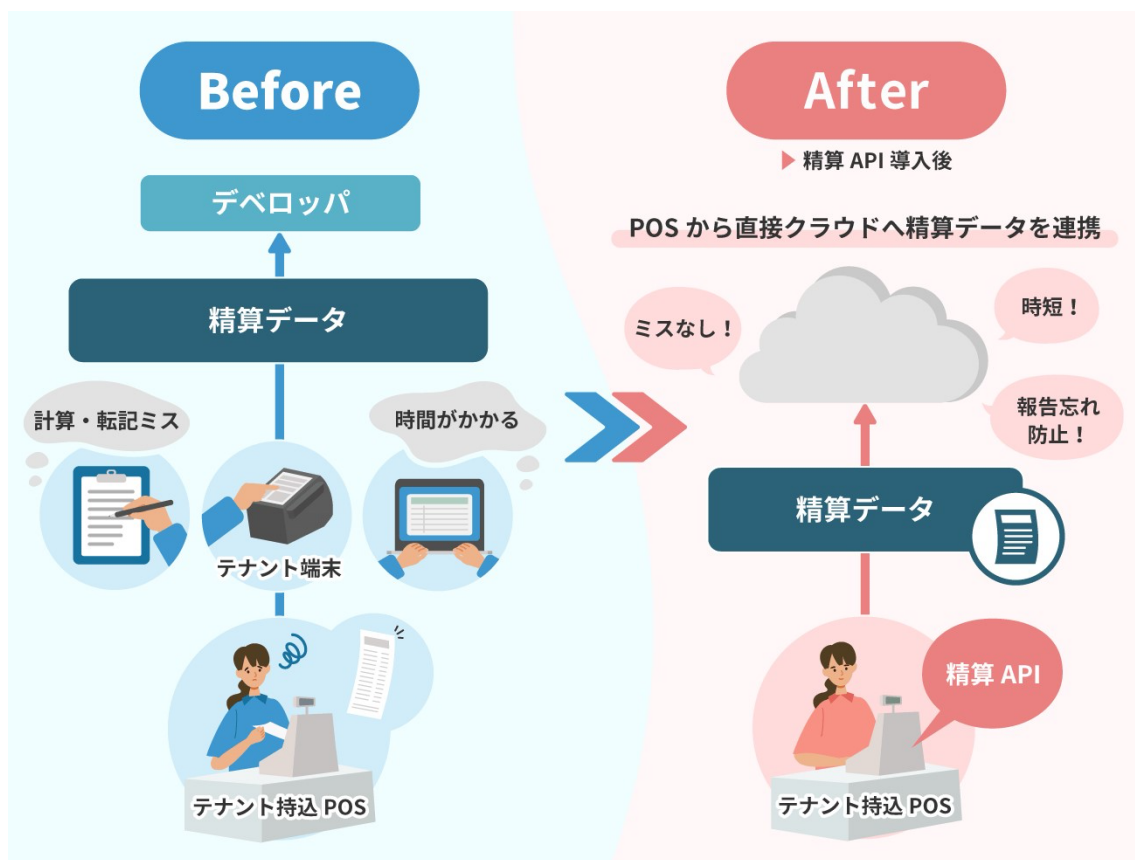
Before

デベロッパ

精算データ

計算・転記ミス

時間がかかる

テナント端末

テナント持込 POS

After

▶ 精算 API 導入後

POS から直接クラウドへ精算データを連携

ミスなし！

時短！

報告忘れ防止！

精算データ

精算 API

テナント持込 POS